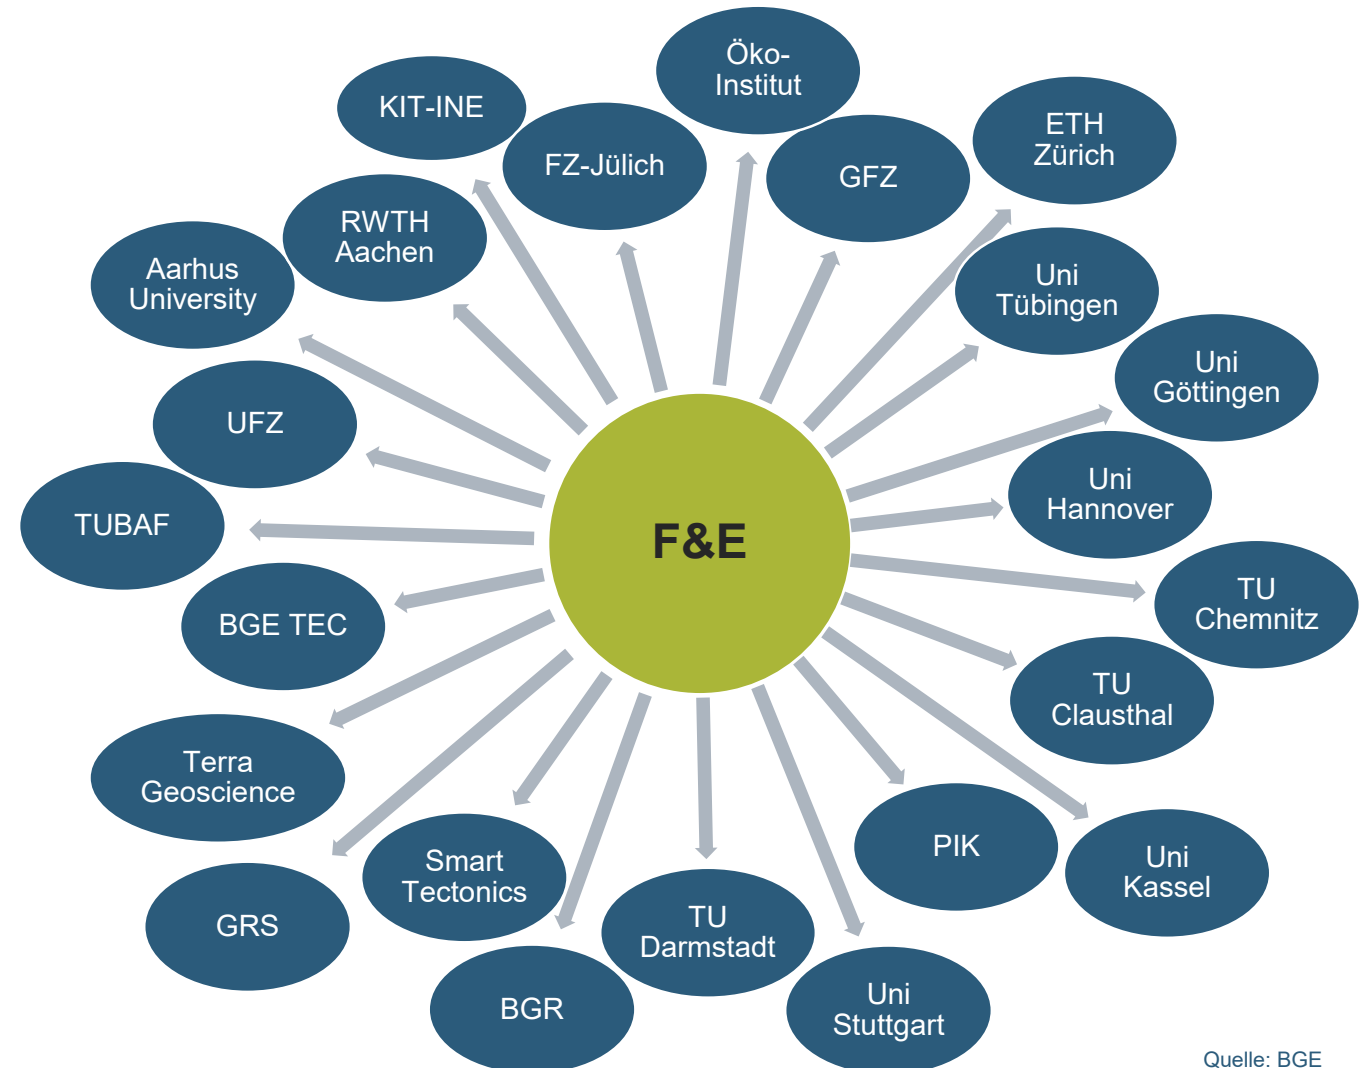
F&E

Öko-Institut

KIT-INE

FZ-Jülich

GFZ

ETH Zürich

RWTH Aachen

Aarhus University

Uni Tübingen

Uni Göttingen

UFZ

Uni Hannover

TUBAF

BGE TEC

TU Chemnitz

TU Clausthal

Terra Geoscience

PIK

Uni Kassel

Smart Tectonics

GRS

TU Darmstadt

BGR

Uni Stuttgart

Quelle: BGE